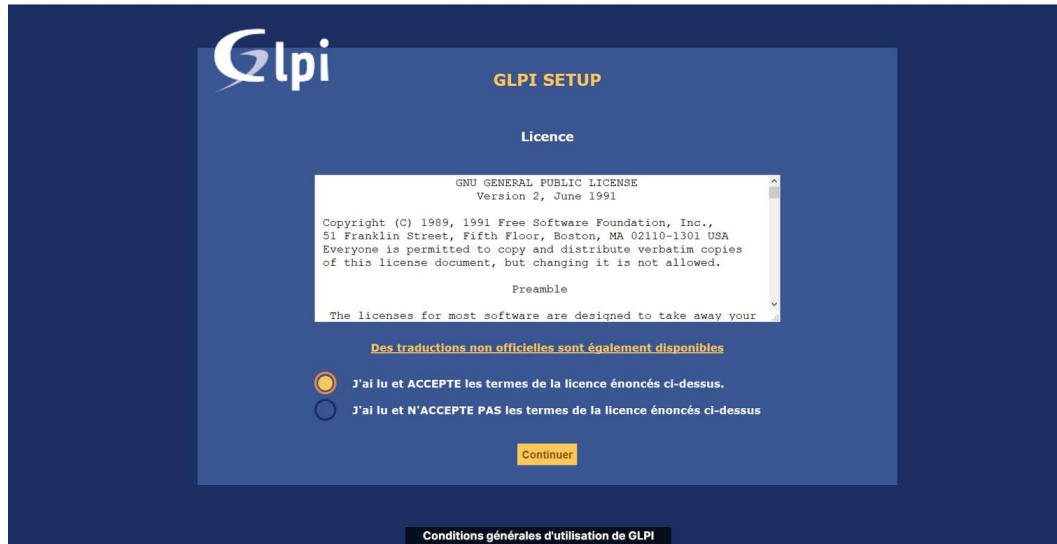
Glpi

GLPI SETUP

Licence

GNU GENERAL PUBLIC LICENSE
Version 2, June 1991

Copyright (C) 1989, 1991 Free Software Foundation, Inc., 51 Franklin Street, Fifth Floor, Boston, MA 02110-1301 USA Everyone is permitted to copy and distribute verbatim copies of this license document, but changing it is not allowed.

Preamble

The licenses for most software are designed to take away your

Des traductions non officielles sont également disponibles

J'ai lu et ACCEPTE les termes de la licence énoncés ci-dessus.

J'ai lu et N'ACCEPTE PAS les termes de la licence énoncés ci-dessus

Continuer

Conditions générales d'utilisation de GLPI